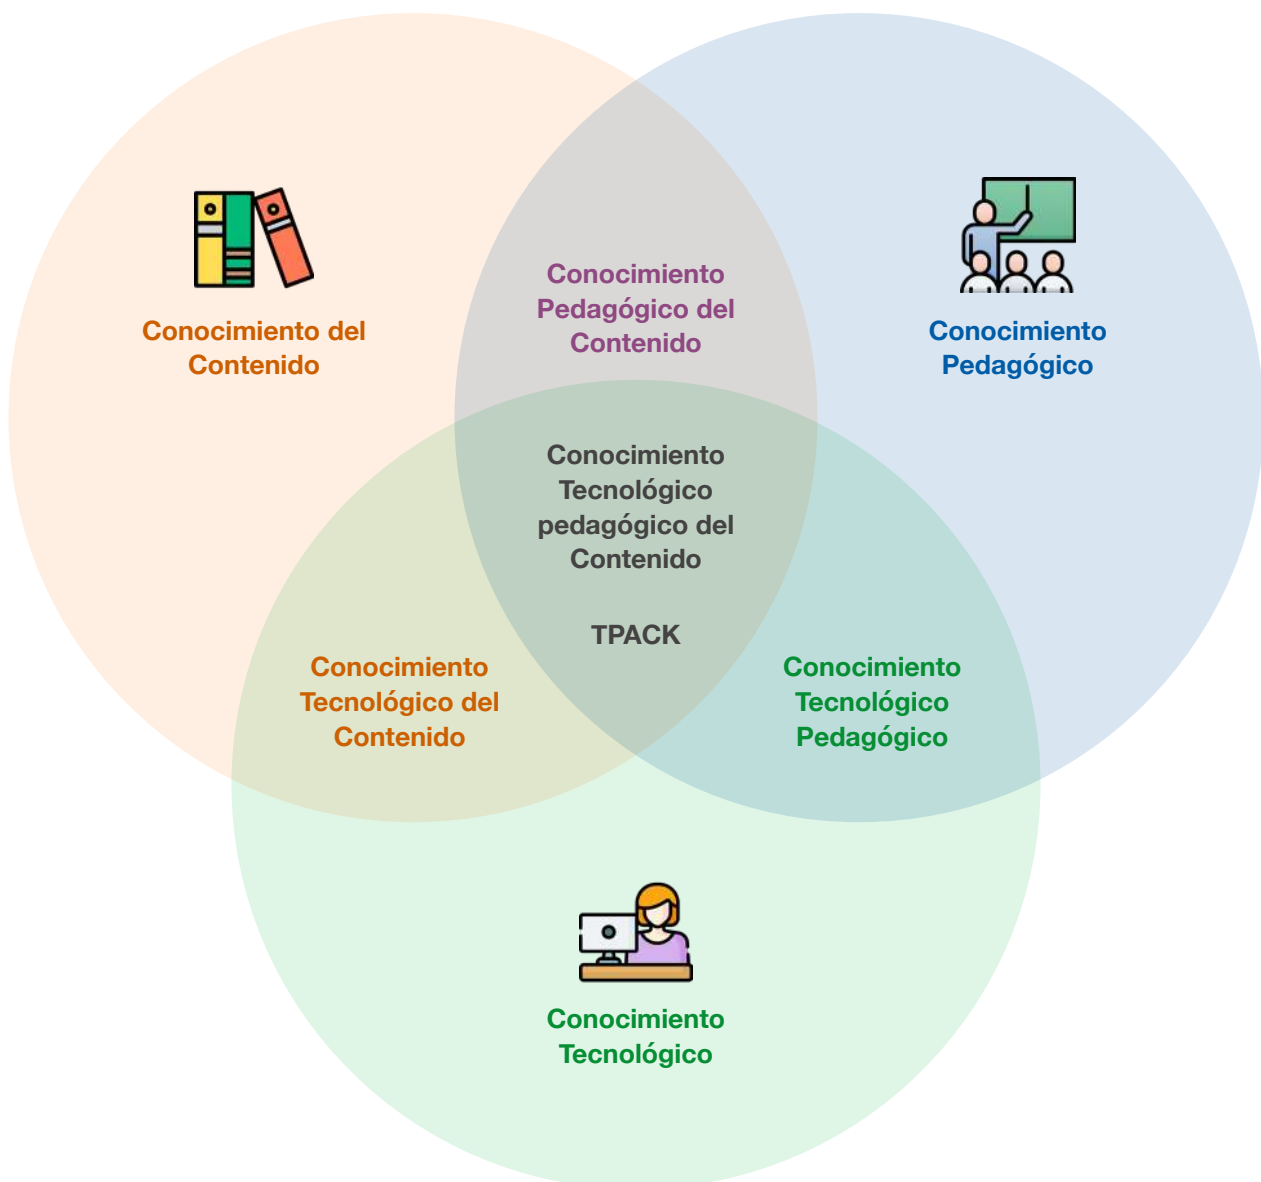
Conocimiento del Contenido

Conocimiento Pedagógico del Contenido

Conocimiento Pedagógico

Conocimiento Tecnológico pedagógico del Contenido

TPACK

Conocimiento Tecnológico del Contenido

Conocimiento Tecnológico Pedagógico

Conocimiento Tecnológico